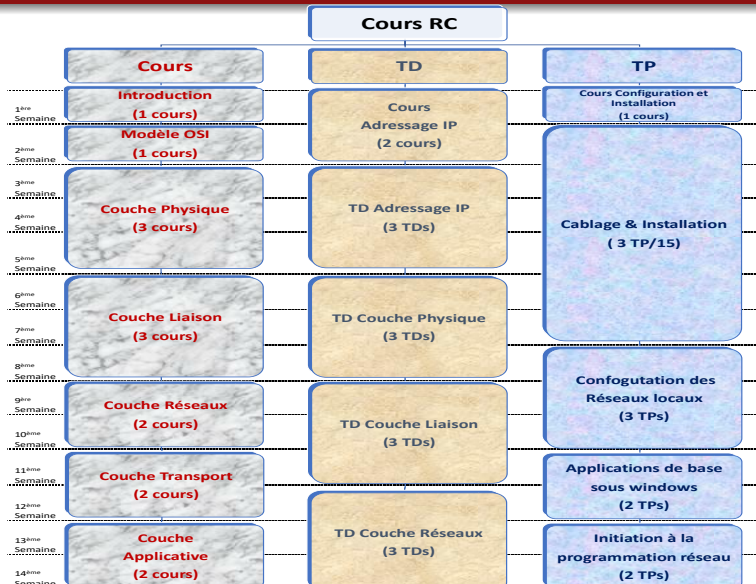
Cours RC

Cours

TD

TP

1ère Semaine

2ème Semaine

3ème Semaine

4ème Semaine

5ème Semaine

6ème Semaine

7ème Semaine

8ème Semaine

9ème Semaine

10ème Semaine

11ème Semaine

12ème Semaine

13ème Semaine

14ème Semaine

Introduction (1 cours)

Modèle OSI (1 cours)

Couche Physique (3 cours)

Couche Liaison (3 cours)

Couche Réseaux (2 cours)

Couche Transport (2 cours)

Couche Applicative (2 cours)

Cours Adressage IP (2 cours)

TD Adressage IP (3 TDs)

TD Couche Physique (3 TDs)

TD Couche Liaison (3 TDs)

TD Couche Réseaux (3 TDs)

Cours Configuration et Installation (1 cours)

Cablage & Installation ( 3 TP/15)

Confogutation des Réseaux locaux (3 TPs)

Applications de base sous windows (2 TPs)

Initiation à la programmation réseau (2 TPs)